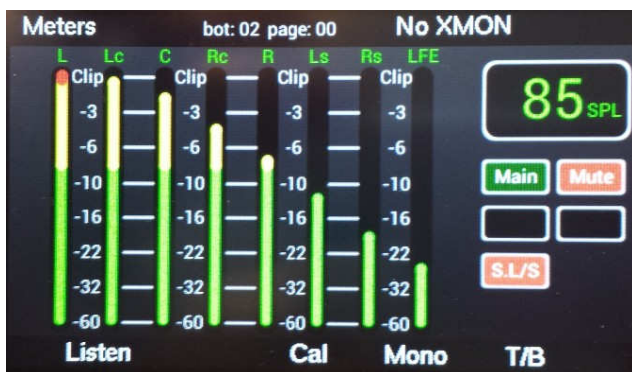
Meters bot: 02 page: 00 No XMON

L Lc C Rc R Ls Rs LFE

Clip -3 -6 -10 -16 -22 -32 -60

Clip -3 -6 -10 -16 -22 -32 -60

Clip -3 -6 -10 -16 -22 -32 -60

Clip -3 -6 -10 -16 -22 -32 -60

85 SPL

Main Mute

S.L/S

Listen Cal Mono T/B